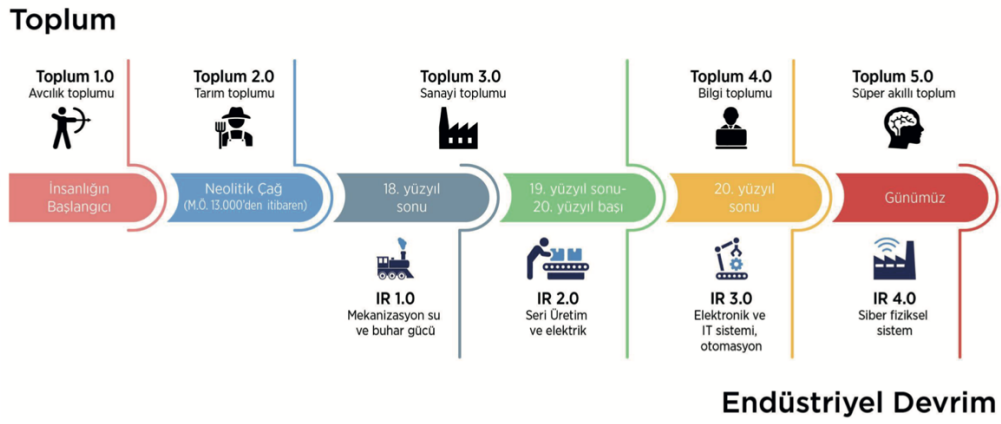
Toplum

Toplum 1.0
Avcılık toplumu

Toplum 2.0
Tarım toplumu

Toplum 3.0
Sanayi toplumu

Toplum 4.0
Bilgi toplumu

Toplum 5.0
Süper akıllı toplum

İnsanlığın Başlangıcı

Neolitik Çağ
(M.Ö. 13.000'den itibaren)

18. yüzyıl sonu

19. yüzyıl sonu-20. yüzyıl başı

20. yüzyıl sonu

Günümüz

IR 1.0
Mekanizasyon su ve buhar gücü

IR 2.0
Seri Üretim ve elektrik

IR 3.0
Elektronik ve IT sistemi, otomasyon

IR 4.0
Siber fiziksel sistem

Endüstriyel Devrim